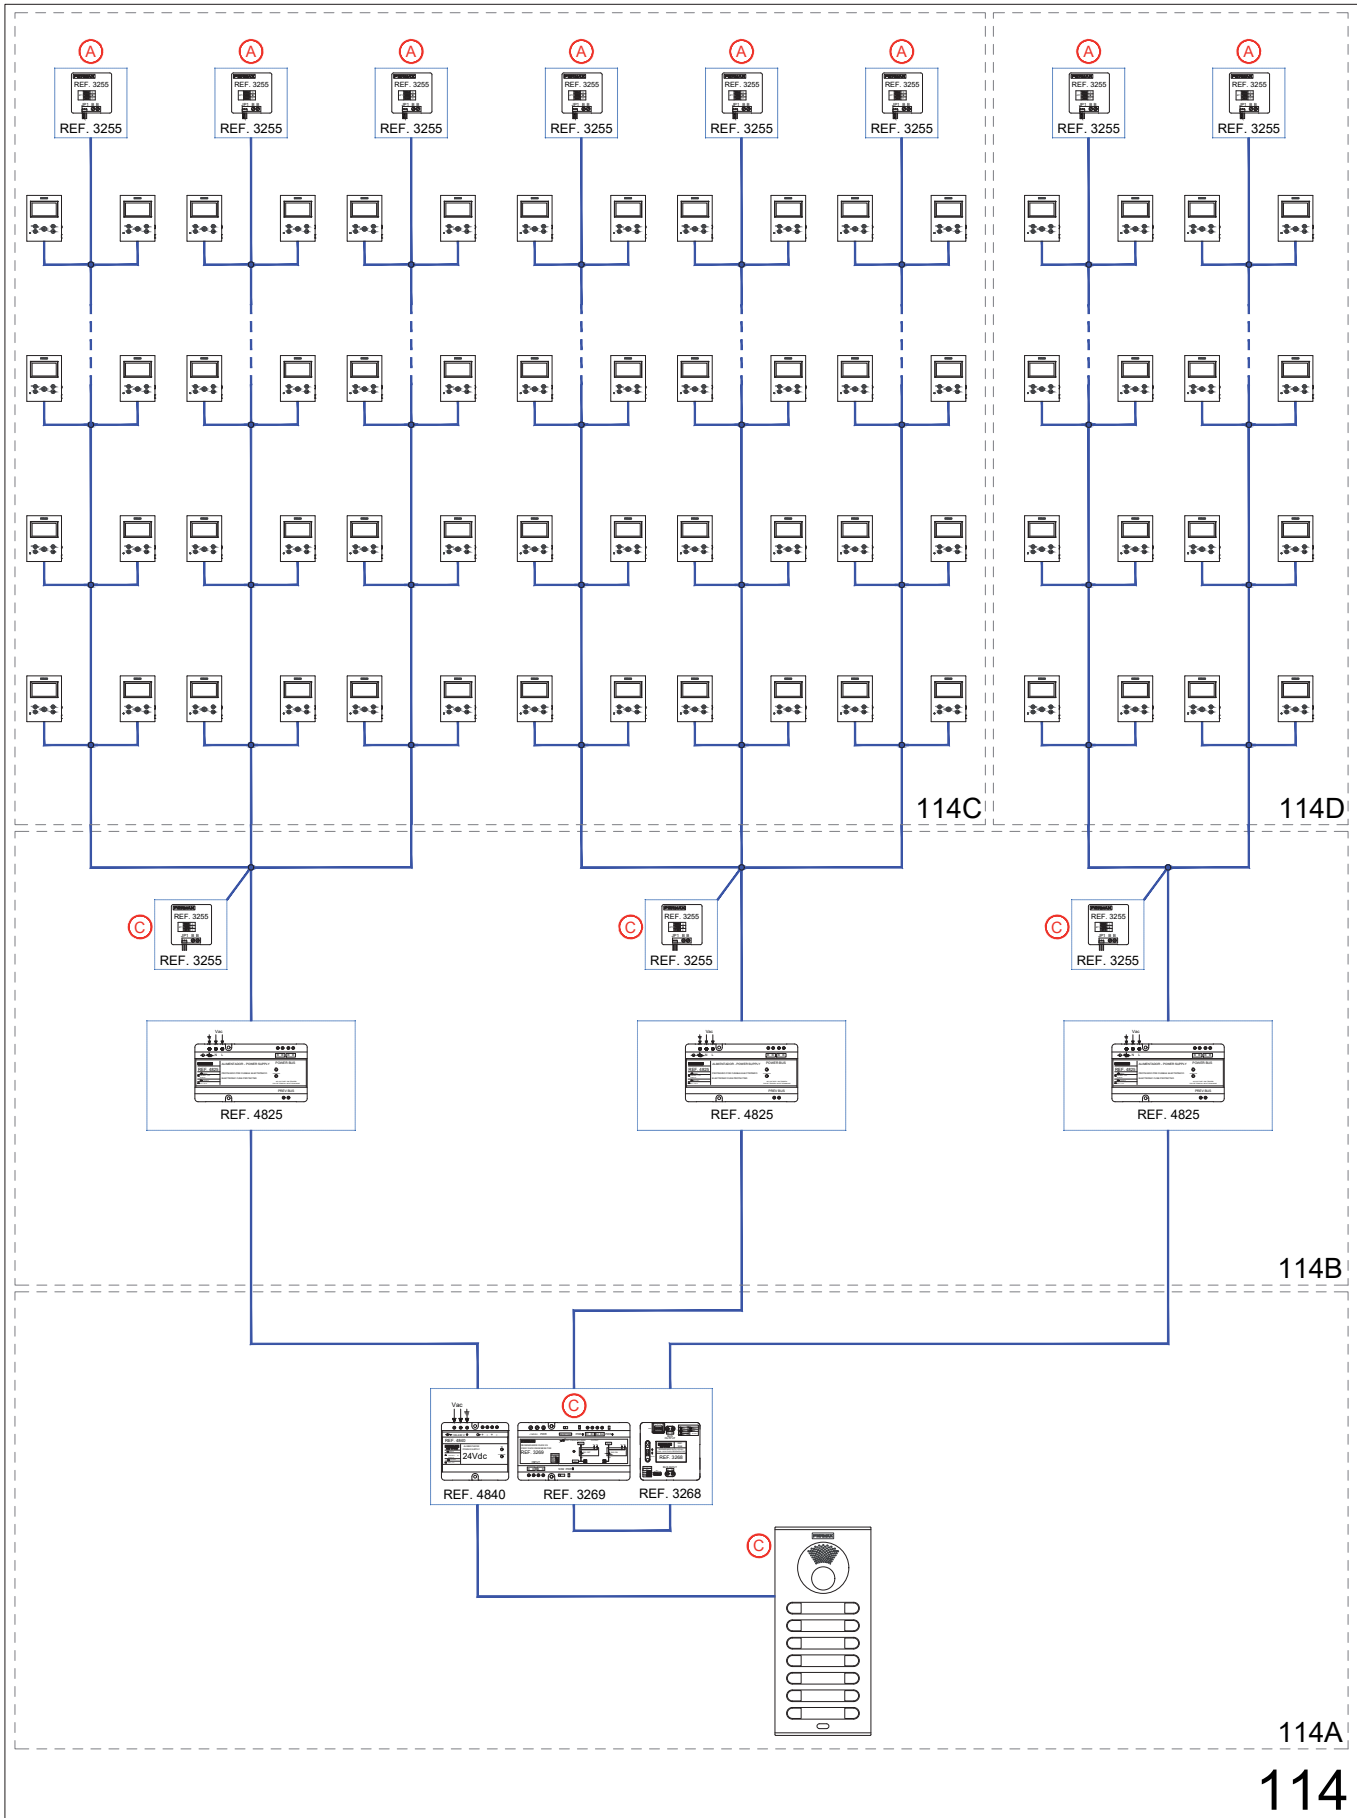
A A A A A A A A

REF. 3255 REF. 3255 REF. 3255 REF. 3255 REF. 3255 REF. 3255 REF. 3255 REF. 3255

114C

114D

C REF. 3255

C REF. 3255

C REF. 3255

REF. 4825

REF. 4825

REF. 4825

114B

C

Vac

24Vdc

REF. 4840 REF. 3269 REF. 3268

C

114A

114